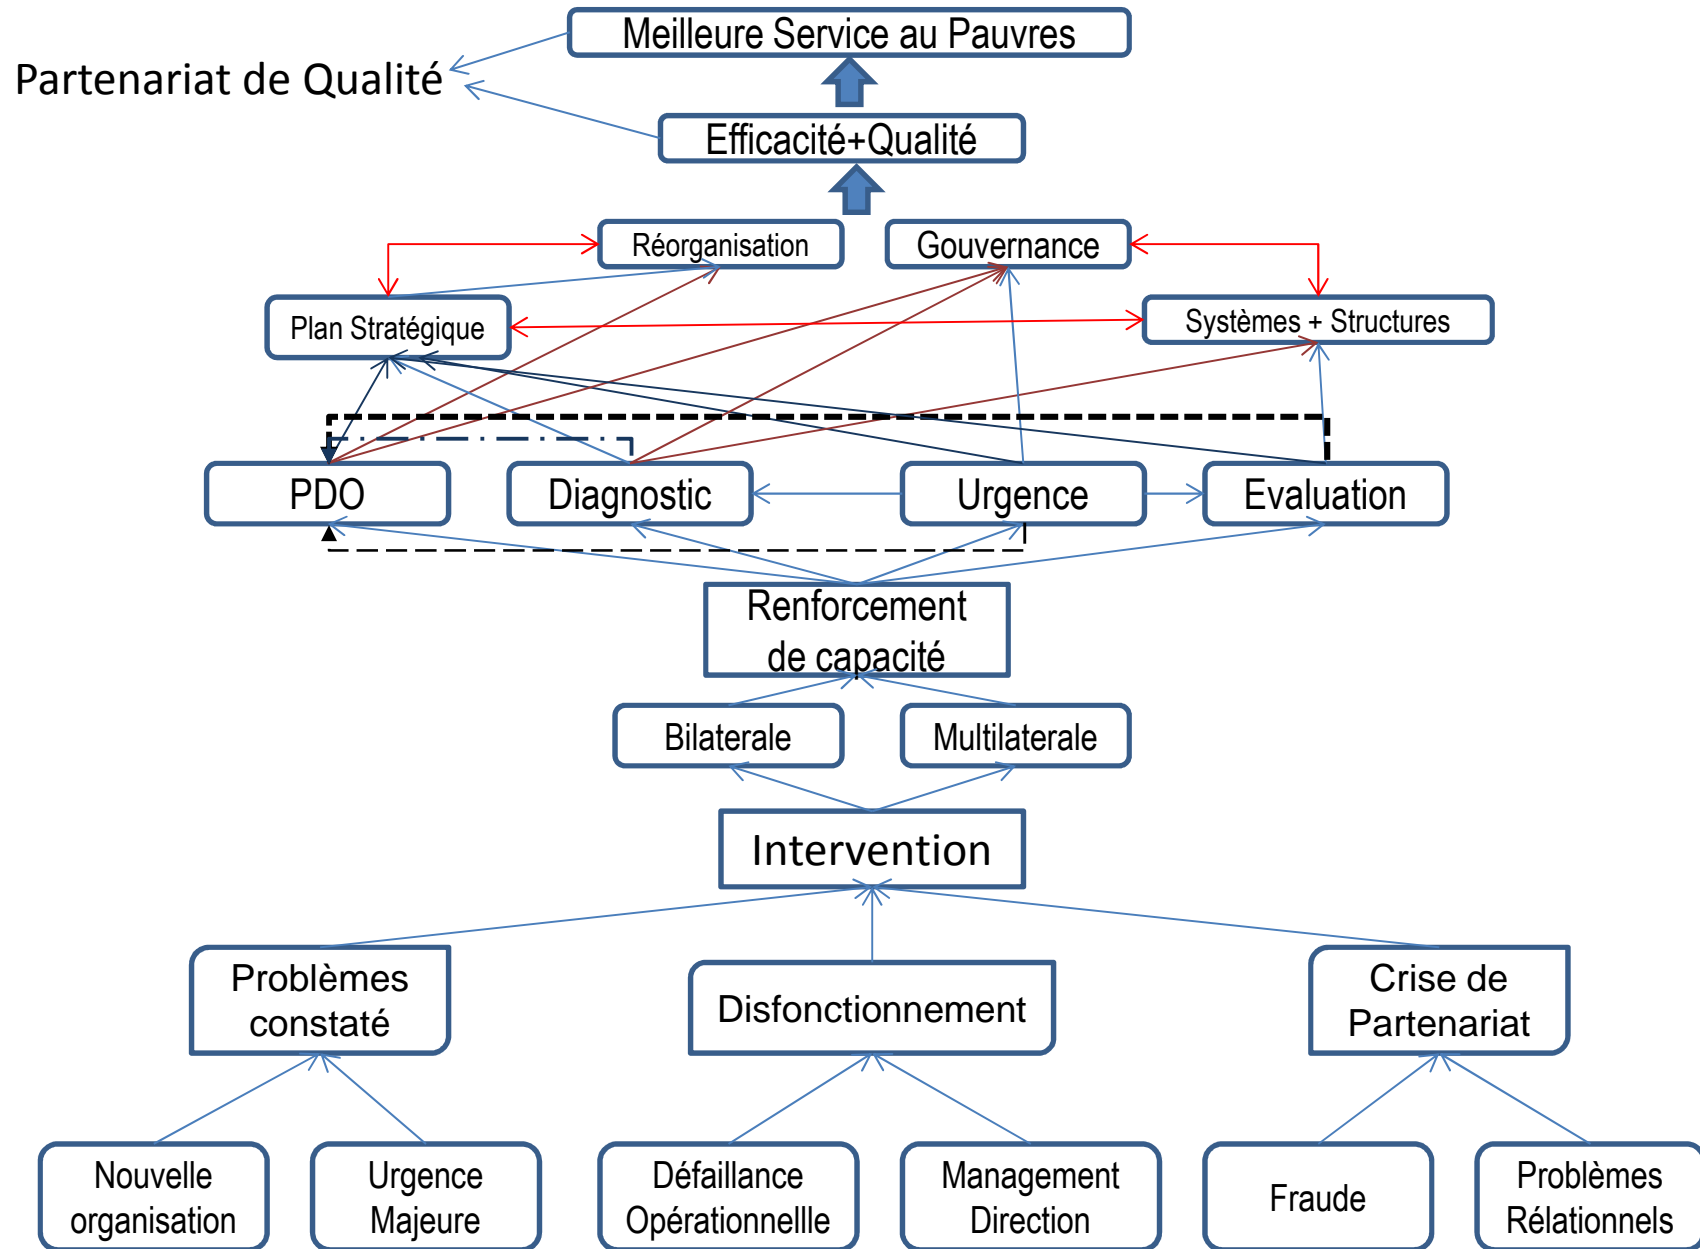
Meilleure Service au Pauvres

Partenariat de Qualité

Efficacité+Qualité

Réorganisation

Gouvernance

Plan Stratégique

Systèmes + Structures

PDO

Diagnostic

Urgence

Evaluation

Renforcement de capacité

Bilaterale

Multilaterale

Intervention

Problèmes constaté

Disfonctionnement

Crise de Partenariat

Nouvelle organisation

Urgence Majeure

Défaillance Opérationnelle

Management Direction

Fraude

Problèmes Rélationnels